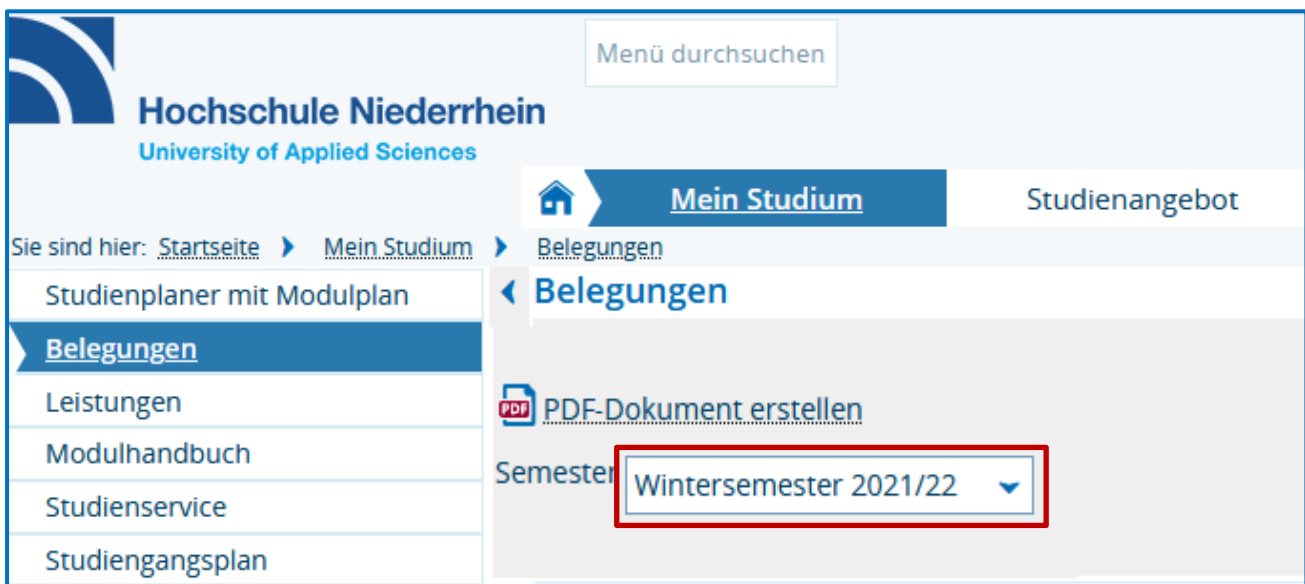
Menü durchsuchen

Hochschule Niederrhein
University of Applied Sciences

Mein Studium
Studienangebot

Sie sind hier: Startseite › Mein Studium › Belegungen

Studienplaner mit Modulplan
Belegungen
Leistungen
Modulhandbuch
Studienservice
Studiengangsplan

Belegungen

PDF-Dokument erstellen

Semester
Wintersemester 2021/22